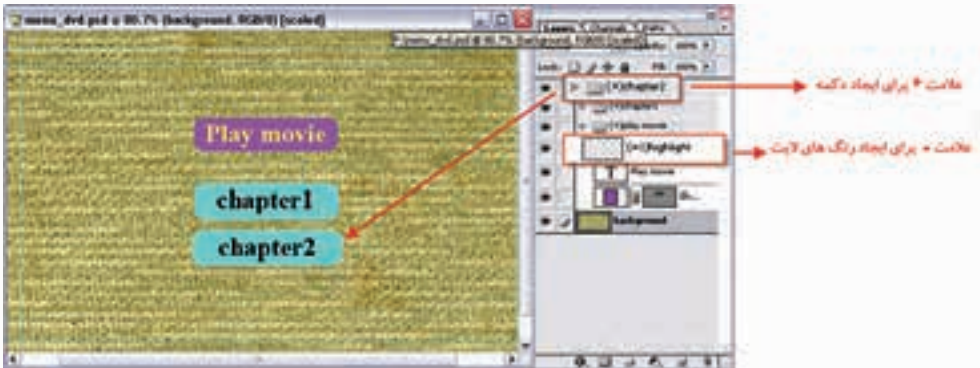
menu_dvd.psd @ 80.7% (background, RGB/8) [scaled]

menu_dvd.psd @ 80.7% (background, RGB/8) [scaled]

Layers Channels Paths

Lock: Fill: 100%

(+)chapter2

(+)chapter1

(+)Play movie

(=)highlight

Play movie

background

Play movie

chapter1

chapter2

علامت + برای ایجاد دکمه

علامت = برای ایجاد رنگ های لایت